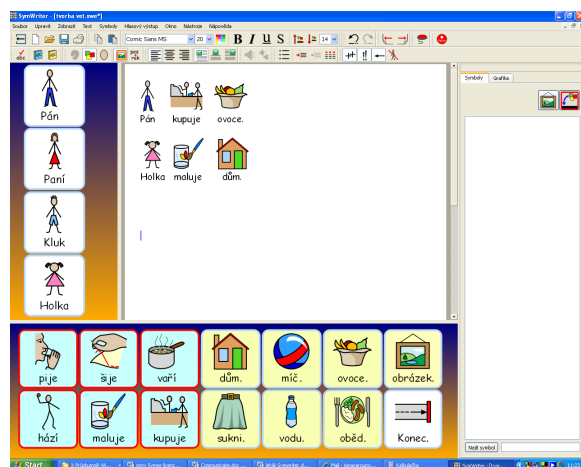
SymWriter - [tvorba vet.swe*]

Soubor Upravit Zobrazit Text Symboly Hlasový výstup Okno Nástroje Nápověda

Comic Sans MS 20 B I U 14

Pán
Paní
Kluk
Holka

Pán kupuje ovoce.

Holka maluje dům.

Symboly Grafika

pije
šije
vaří
dům.
míč.
ovoce.
obrázek.
hází
maluje
kupuje
sukni.
vodu.
oběd.
Konec.

Najít symbol

Start